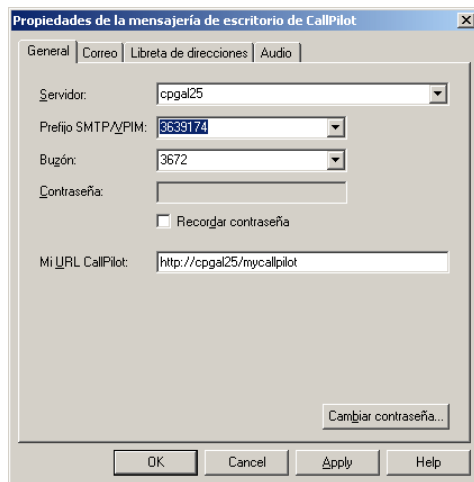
Propiedades de la mensajería de escritorio de CallPilot

General | Correo | Libreta de direcciones | Audio

Servidor: cpgal25

Prefijo SMTP/VPIM: 3639174

Buzón: 3672

Contraseña:

Recordar contraseña

Mi URL CallPilot: http://cpgal25/mycallpilot

Cambiar contraseña...

OK | Cancel | Apply | Help